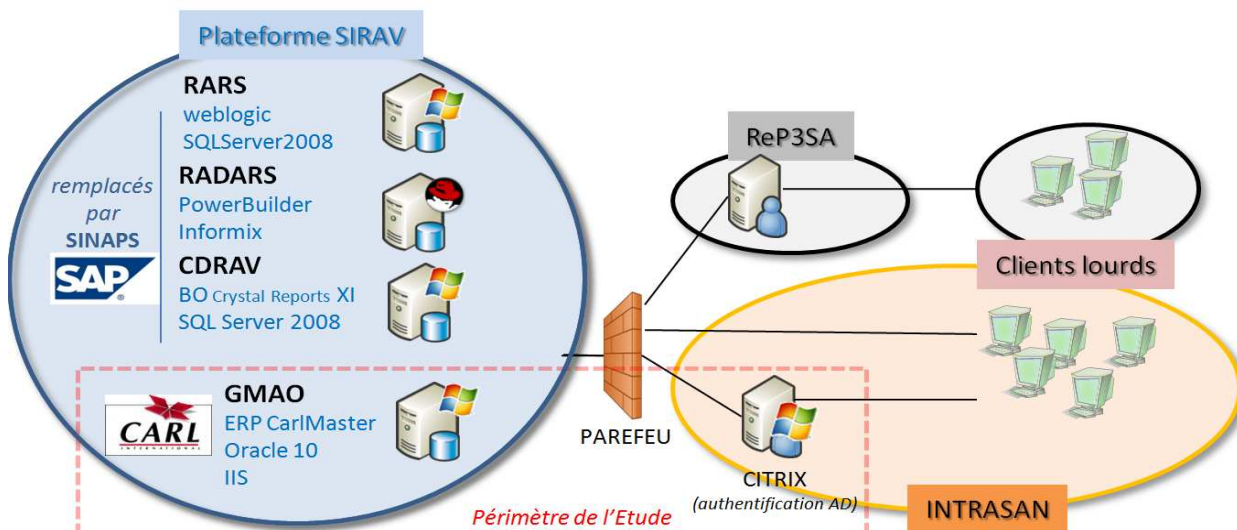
Plateforme SIRAV

RARS
weblogic
SQLServer2008

remplacés par SINAPS

SAP

RADARS
PowerBuilder
Informix

CDRAV
BO Crystal Reports XI
SQL Server 2008

CARL

GMAO
ERP CarlMaster
Oracle 10
IIS

ReP3SA

Clients lourds

PAREFEU

CITRIX
(authentification AD)

INTRASAN

Périmètre de l'Etude